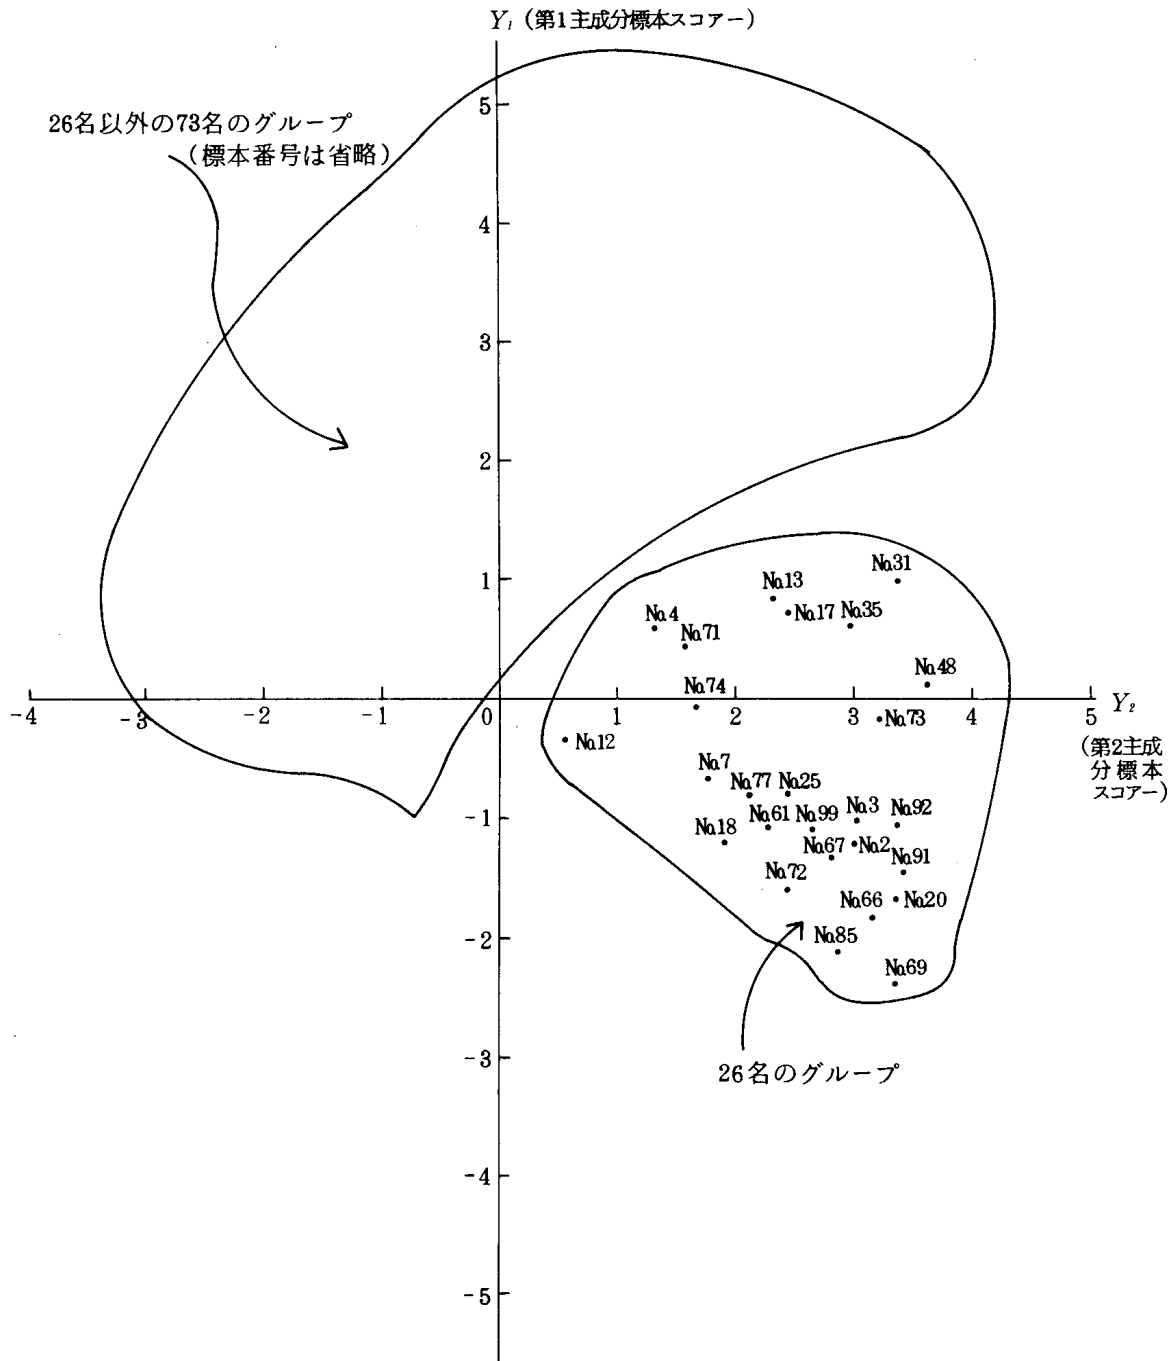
$Y_1$（第1主成分標本スコアー）

26名以外の73名のグループ（標本番号は省略）

5
4
3
2
1
0
-1
-2
-3
-4
-5

-4 -3 -2 -1 1 2 3 4 5 $Y_2$（第2主成分標本スコアー）

No.31
No.13
No.17
No.35
No.4
No.71
No.48
No.74
No.73
No.12
No.7
No.77
No.25
No.3
No.92
No.61
No.99
No.18
No.67
No.2
No.91
No.72
No.66
No.20
No.85
No.69

26名のグループ